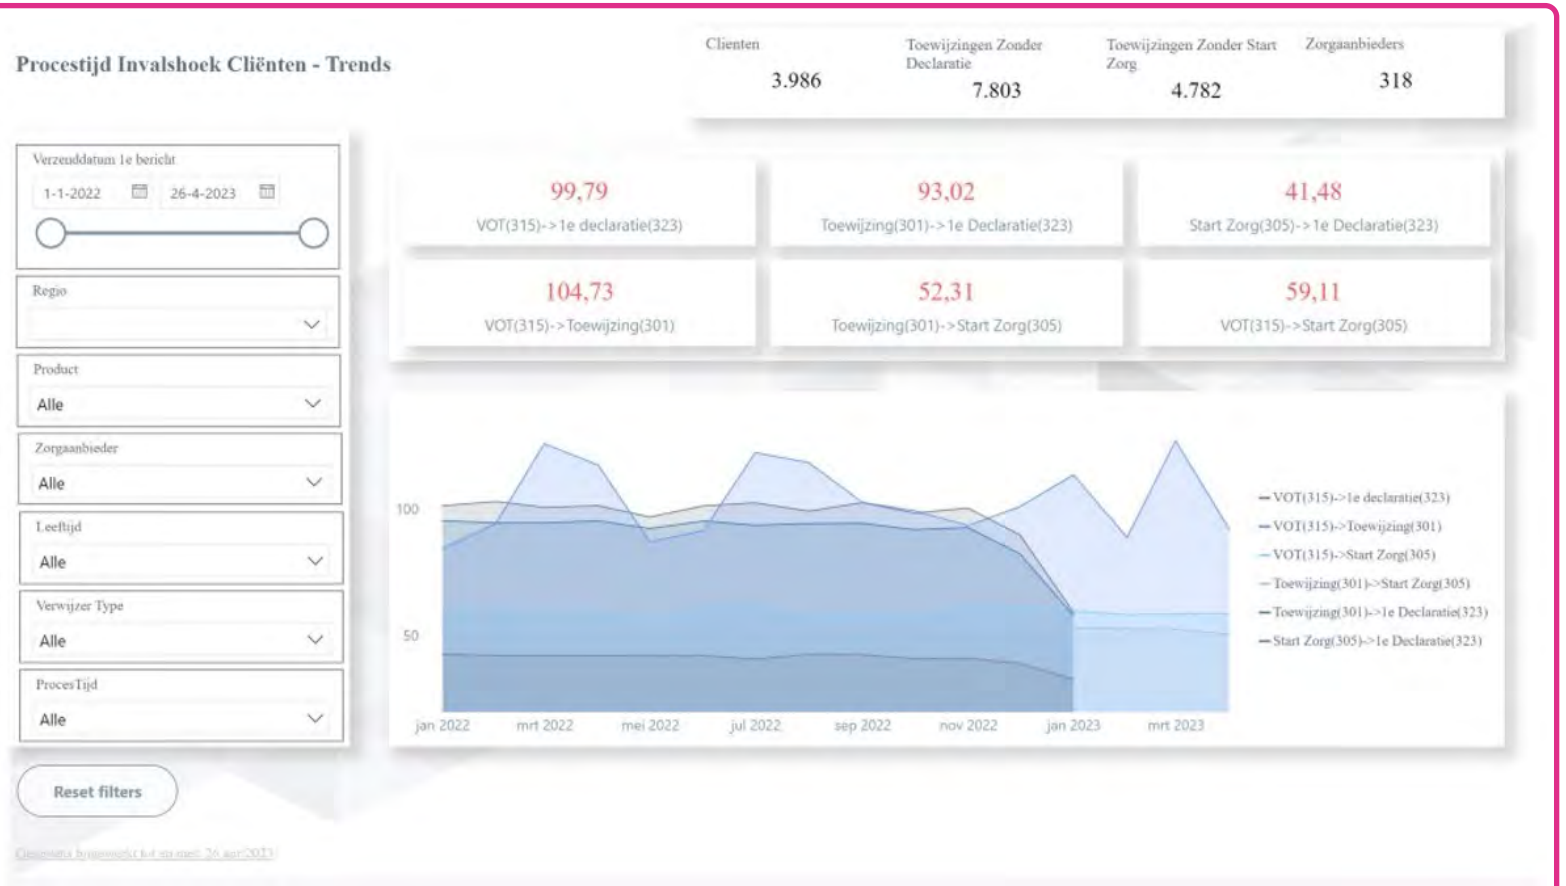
Procestijd Invalshoek Cliënten - Trends

Clienten
3.986

Toewijzingen Zonder Declaratie
7.803

Toewijzingen Zonder Start Zorg
4.782

Zorgaanbieders
318

Verzenddatum 1e bericht
1-1-2022
26-4-2023

Regio

Product
Alle

Zorgaanbieder
Alle

Leeftijd
Alle

Verwijzer Type
Alle

ProcesTijd
Alle

Reset filters

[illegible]

99,79
VOT(315)->1e declaratie(323)

93,02
Toewijzing(301)->1e Declaratie(323)

41,48
Start Zorg(305)->1e Declaratie(323)

104,73
VOT(315)->Toewijzing(301)

52,31
Toewijzing(301)->Start Zorg(305)

59,11
VOT(315)->Start Zorg(305)

100
50

jan 2022
mrt 2022
mei 2022
jul 2022
sep 2022
nov 2022
jan 2023
mrt 2023

VOT(315)->1e declaratie(323)
VOT(315)->Toewijzing(301)
VOT(315)->Start Zorg(305)
Toewijzing(301)->Start Zorg(305)
Toewijzing(301)->1e Declaratie(323)
Start Zorg(305)->1e Declaratie(323)